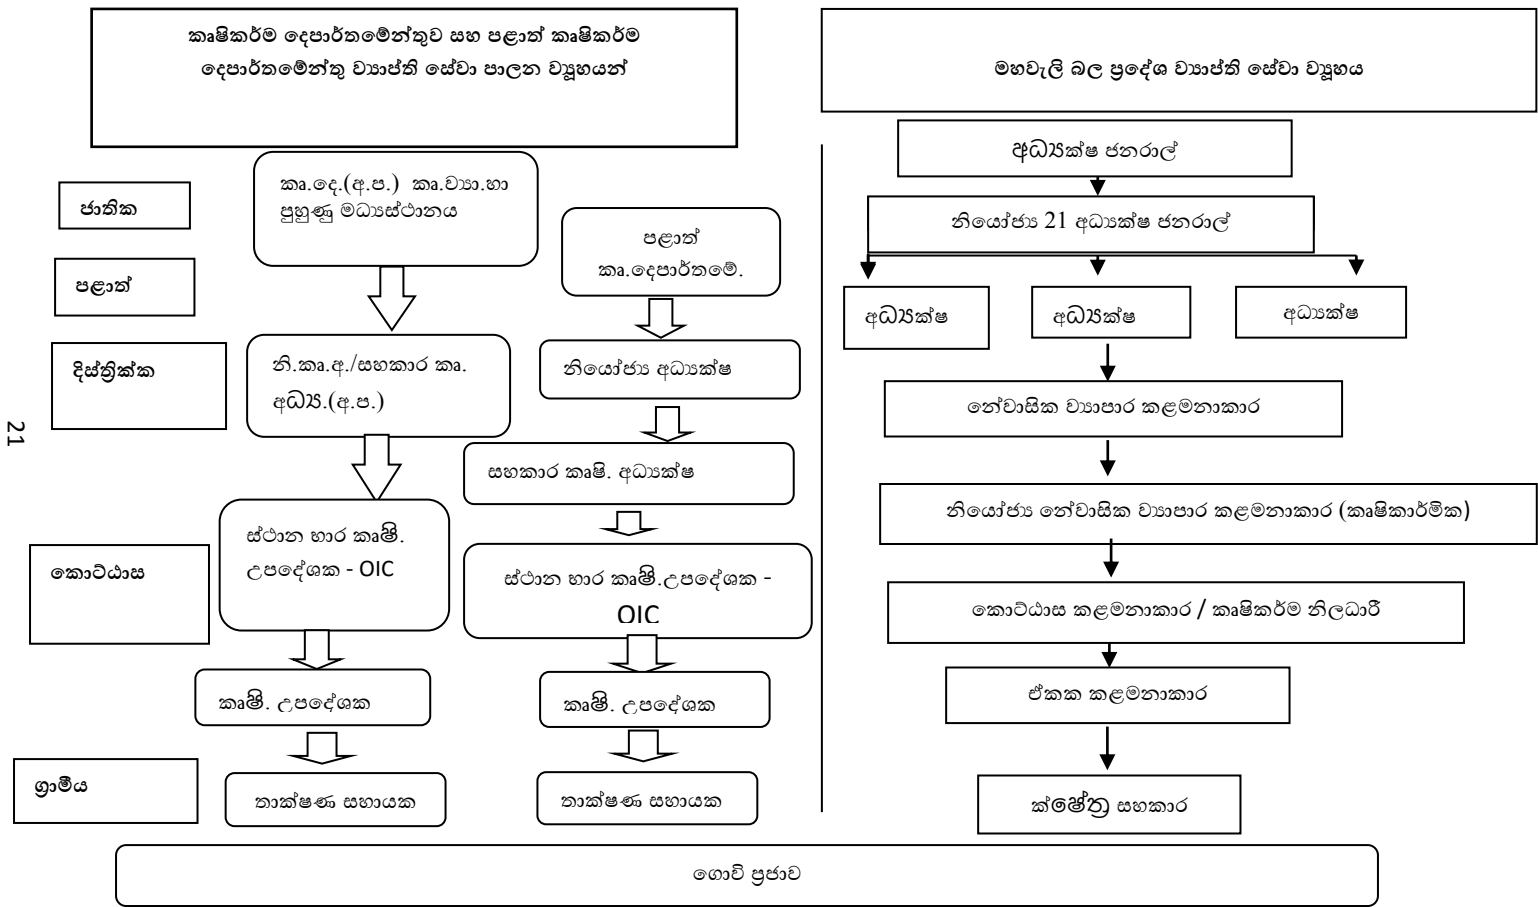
කෘෂිකර්ම දෙපාර්තමේන්තුව සහ පළාත් කෘෂිකර්ම දෙපාර්තමේන්තු ව්‍යාප්ති සේවා පාලන ව්‍යුහයන්

මහවැලි බල ප්‍රදේශ ව්‍යාප්ති සේවා ව්‍යුහය

ජාතික

පළාත්

දිස්ත්‍රික්ක

කොට්ඨාස

ග්‍රාමීය

කෘ.දෙ.(අ.ප.) කෘ.ව්‍යා.හා පුහුණු මධ්‍යස්ථානය

 නි.කෘ.අ./සහකාර කෘ. අධ්‍ය.(අ.ප.)

ස්ථාන භාර කෘෂි. උපදේශක - OIC

කෘෂි. උපදේශක

තාක්ෂණ සහායක

පළාත් කෘ.දෙපාර්තමේ.

නියෝජ්‍ය අධ්‍යක්ෂ

සහකාර කෘෂි. අධ්‍යක්ෂ

ස්ථාන භාර කෘෂි.උපදේශක - OIC

කෘෂි. උපදේශක

තාක්ෂණ සහායක

අධ්‍යක්ෂ ජනරාල්

නියෝජ්‍ය 21 අධ්‍යක්ෂ ජනරාල්

අධ්‍යක්ෂ

අධ්‍යක්ෂ

අධ්‍යක්ෂ

නේවාසික ව්‍යාපාර කළමනාකාර

නියෝජ්‍ය නේවාසික ව්‍යාපාර කළමනාකාර (කෘෂිකාර්මික)

කොට්ඨාස කළමනාකාර / කෘෂිකර්ම නිලධාරී

ඒකක කළමනාකාර

ක්ෂේත්‍ර සහකාර

ගොවි ප්‍රජාව

21